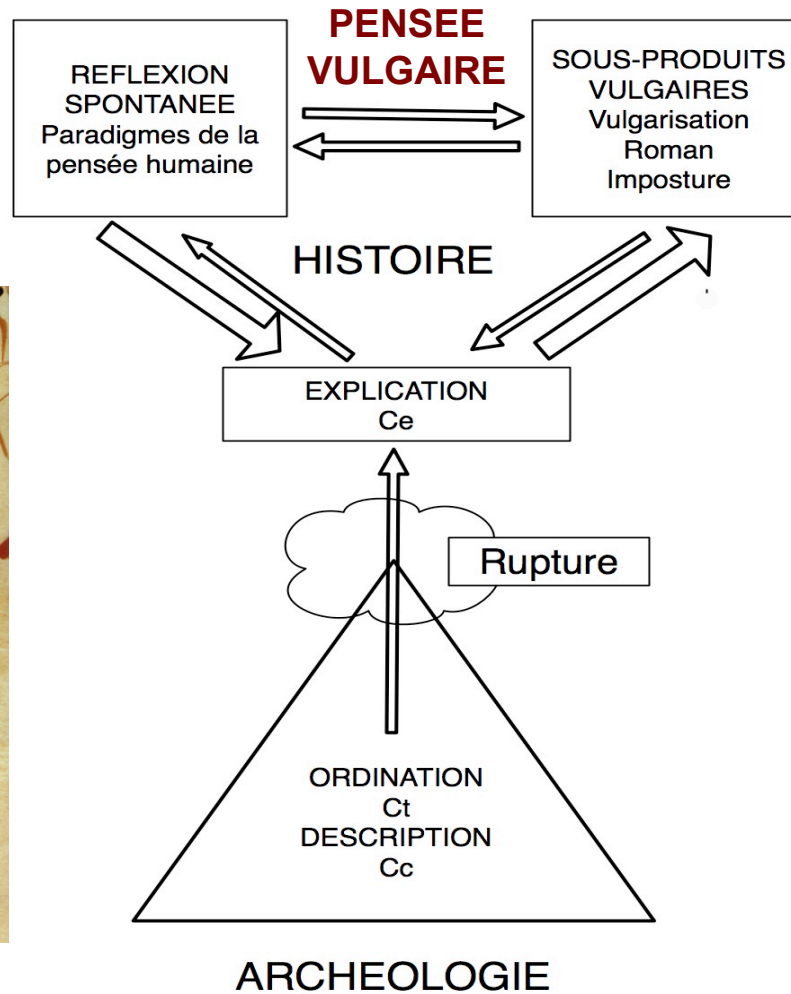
PENSEE VULGAIRE

REFLEXION SPONTANEE
Paradigmes de la pensée humaine

SOUS-PRODUITS VULGAIRES
Vulgarisation
Roman
Imposture

HISTOIRE

EXPLICATION
Ce

Rupture

ORDINATION
Ct
DESCRIPTION
Cc

ARCHEOLOGIE